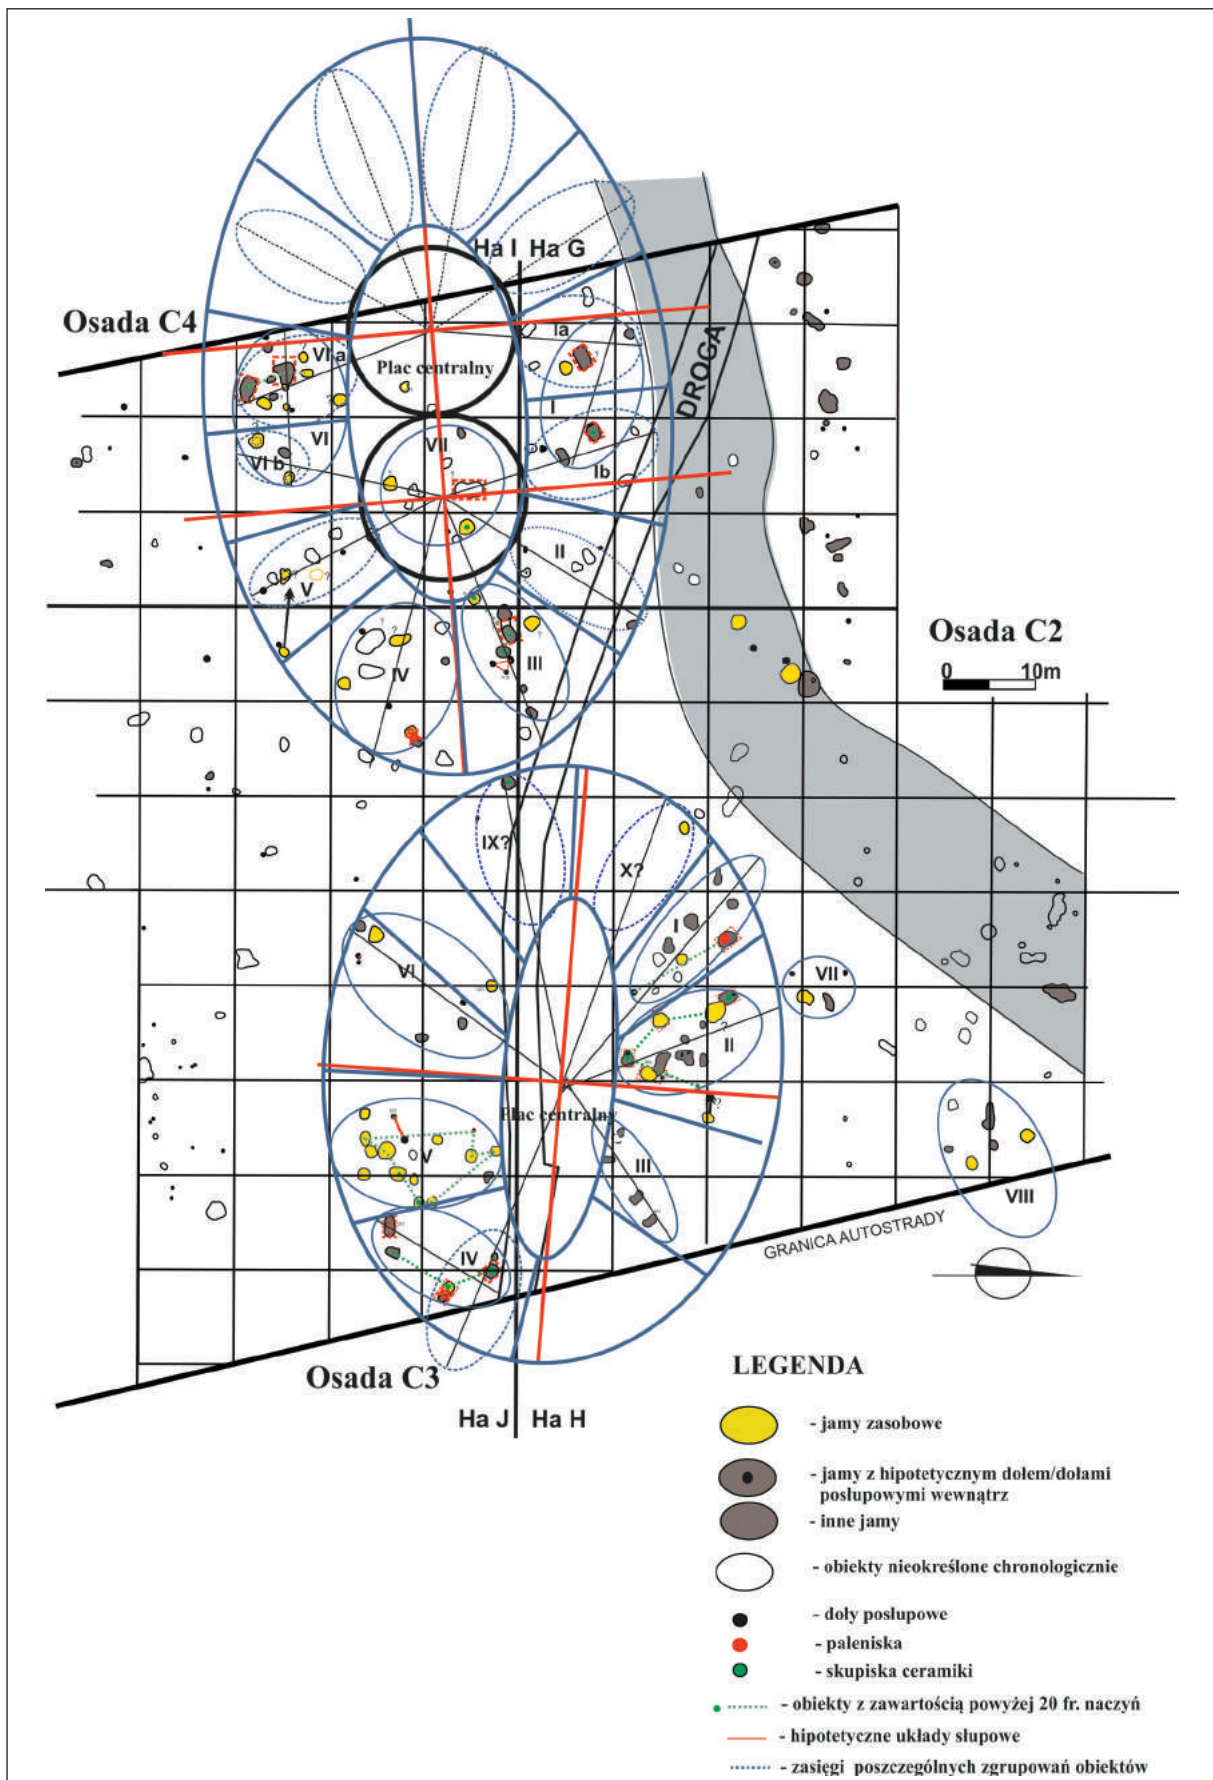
Ha I Ha G

Osada C4

VI a

Plac centralny

Ia

I

VI

VII

VI b

Ib

DROGA

II

V

IV

III

Osada C2

0 10m

IX?

X?

I

VI

VII

II

Plac centralny

V

III

IV

VIII

GRANICA AUTOSTRADY

Osada C3

Ha J Ha H

LEGENDA

- jamy zasobowe

- jamy z hipotetycznym dołem/dołami posłupowymi wewnątrz

- inne jamy

- obiekty nieokreślone chronologicznie

- doły posłupowe

- paleniska

- skupiska ceramiki

- obiekty z zawartością powyżej 20 fr. naczyń

- hipotetyczne układy słupowe

- zasięgi poszczególnych zgrupowań obiektów